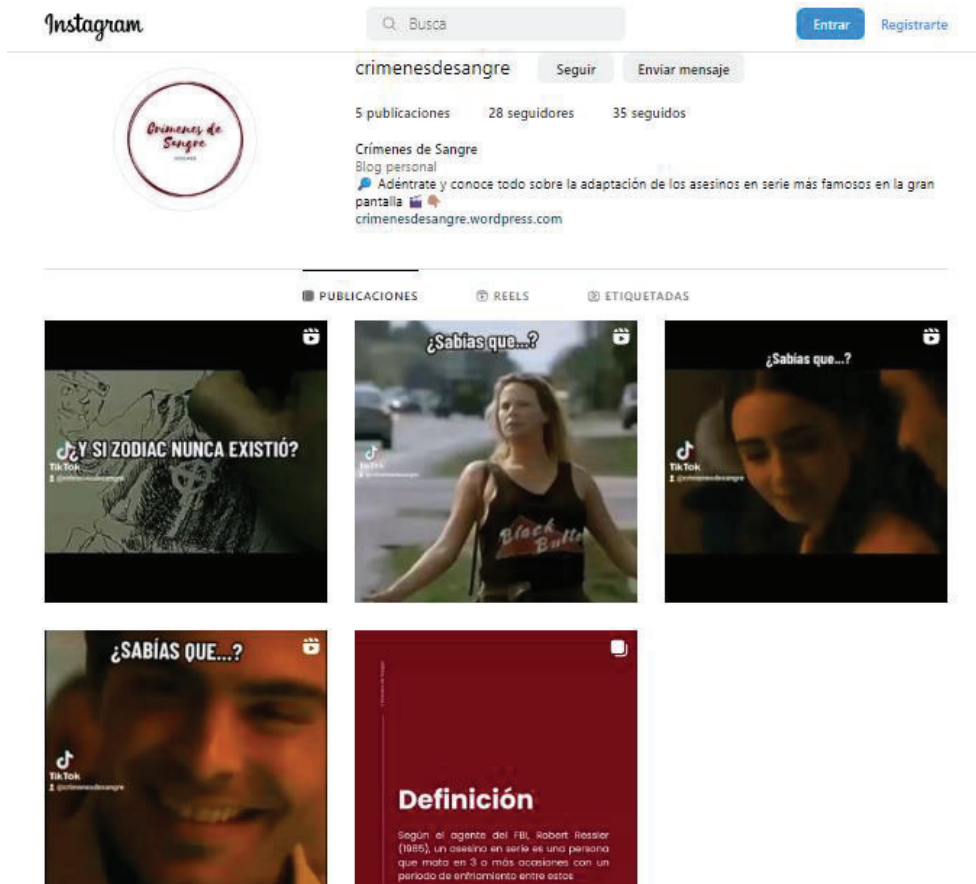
Instagram

Busca

Entrar

Registrarte

crimenesdesangre

Seguir

Enviar mensaje

Crímenes de Sangre

5 publicaciones

28 seguidores

35 seguidos

Crímenes de Sangre

Blog personal

🔎 Adéntrate y conoce todo sobre la adaptación de los asesinos en serie más famosos en la gran pantalla 🎬 🩸

crimenesdesangre.wordpress.com

PUBLICACIONES

REELS

ETIQUETADAS

¿Y SI ZODIAC NUNCA EXISTIÓ?

TikTok

@crimenesdesangre

¿Sabías que...?

TikTok

@crimenesdesangre

Black Bullet

¿Sabías que...?

TikTok

@crimenesdesangre

¿SABÍAS QUE...?

TikTok

@crimenesdesangre

Definición

Según el agente del FBI, Robert Ressler (1985), un asesino en serie es una persona que mata en 3 o más ocasiones con un periodo de enfriamiento entre estos